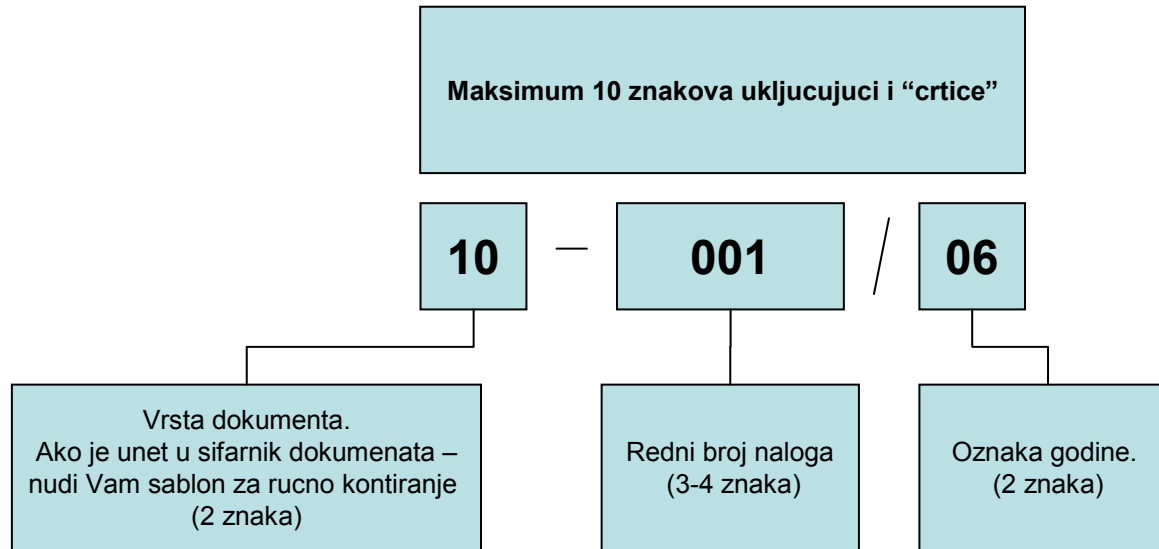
Maksimum 10 znakova ukljucujuci i “crtice”

10 — 001 / 06

Vrsta dokumenta.
Ako je unet u sifarnik dokumenata – nudi Vam sablon za rucno kontiranje (2 znaka)

Redni broj naloga (3-4 znaka)

Oznaka godine. (2 znaka)